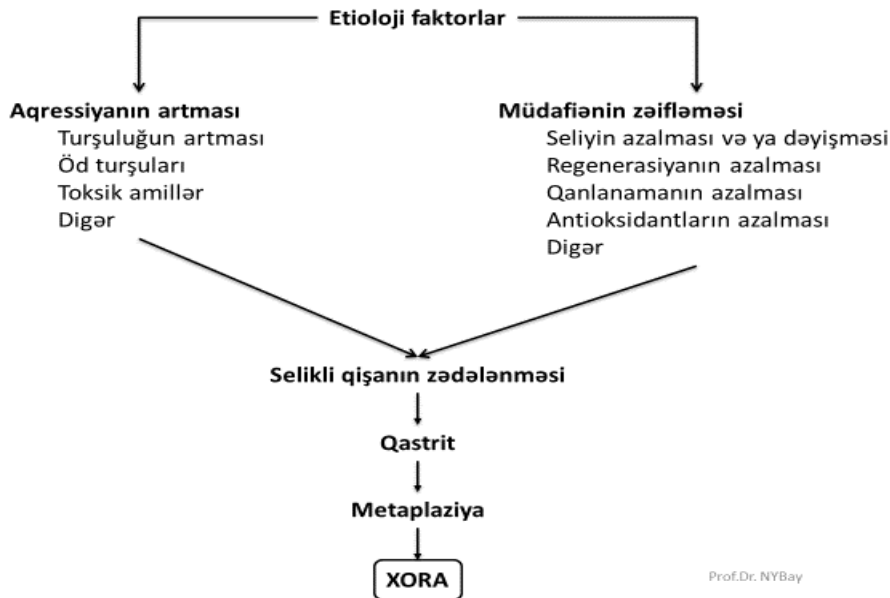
Etioloji faktorlar

Aqressiyanın artması
Turşuluğun artması
Öd turşuları
Toksik amillər
Digər

Müdafiənin zəifləməsi
Seliyin azalması və ya dəyişməsi
Regenerasiyanın azalması
Qanlanamanın azalması
Antioksidantların azalması
Digər

Selikli qişanın zədələnməsi

Qastrit

Metaplaziya

XORA

Prof.Dr. NYBay